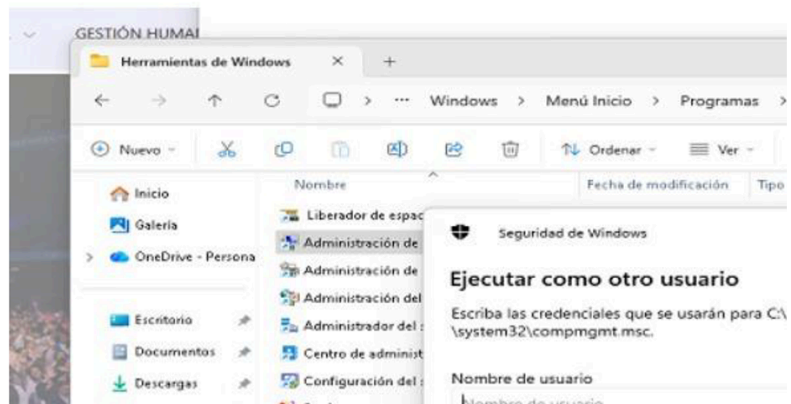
GESTIÓN HUMAI

Herramientas de Windows

×

+

Windows > Menú Inicio > Programas >

Nuevo

Ordenar

Ver

Inicio

Galería

OneDrive - Persona

Escritorio

Documentos

Descargas

Nombre

Fecha de modificación

Tipo

Liberador de espac

Administración de

Administración de

Administración del

Administrador del

Centro de administ

Configuración del

Seguridad de Windows

Ejecutar como otro usuario

Escriba las credenciales que se usarán para C:\ \system32\compmgmt.msc.

Nombre de usuario

Nombre de usuario